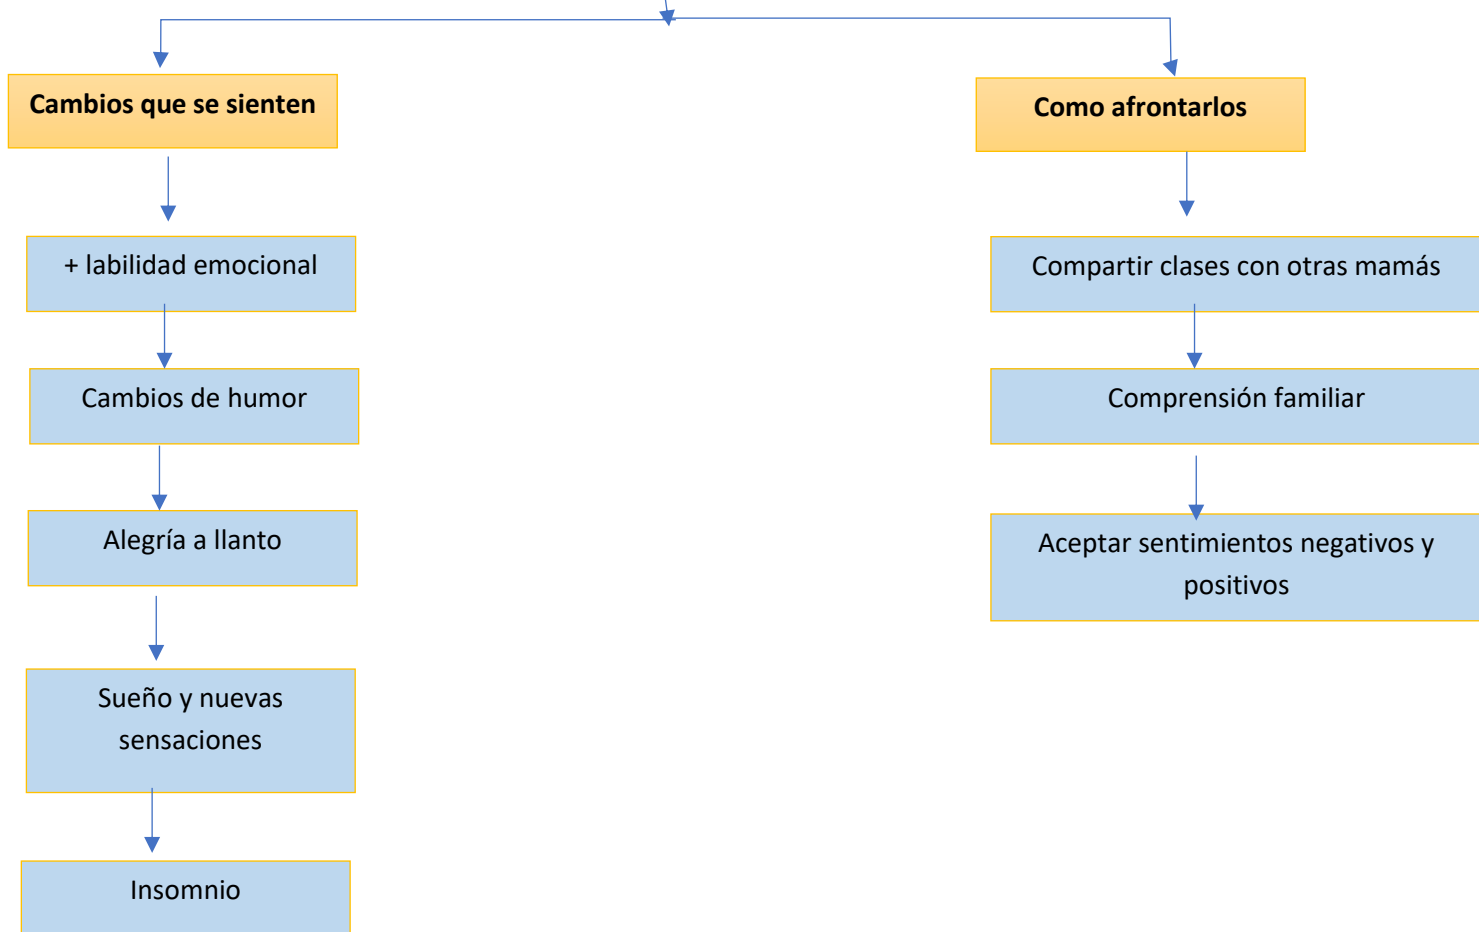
Cambios que se sienten

+ labilidad emocional

Cambios de humor

Alegría a llanto

Sueño y nuevas sensaciones

Insomnio

Como afrontarlos

Compartir clases con otras mamás

Comprensión familiar

Aceptar sentimientos negativos y positivos